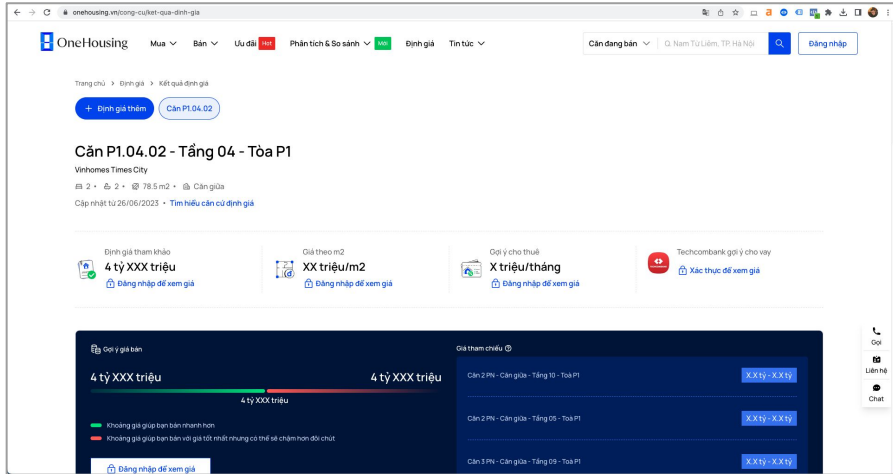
onehousing.vn/cong-cu/ket-qua-dinh-gia

OneHousing  Mua  Bán  Ưu đãi Hot  Phân tích & So sánh Mới  Định giá  Tin tức  Căn đang bán  Q. Nam Từ Liêm, TP. Hà Nội  Đăng nhập

Trang chủ › Định giá › Kết quả định giá

+ Định giá thêm  Căn P1.04.02

Căn P1.04.02 - Tầng 04 - Tòa P1

Vinhomes Times City

2 • 2 • 78.5 m2 • Căn giữa

Cập nhật từ 26/06/2023 • Tìm hiểu căn cứ định giá

Định giá tham khảo
4 tỷ XXX triệu
Đăng nhập để xem giá

Giá theo m2
XX triệu/m2
Đăng nhập để xem giá

Gợi ý cho thuê
X triệu/tháng
Đăng nhập để xem giá

Techcombank gợi ý cho vay
Xác thực để xem giá

Gợi ý giá bán

4 tỷ XXX triệu  4 tỷ XXX triệu

4 tỷ XXX triệu

Khoảng giá giúp bạn bán nhanh hơn
Khoảng giá giúp bạn bán với giá tốt nhất nhưng có thể sẽ chậm hơn đôi chút

Đăng nhập để xem giá

Giá tham chiếu

| | |
|---|---|
| Căn 2 PN - Căn giữa - Tầng 10 - Tòa P1 | X.X tỷ - X.X tỷ |
| Căn 2 PN - Căn giữa - Tầng 05 - Tòa P1 | X.X tỷ - X.X tỷ |
| Căn 3 PN - Căn giữa - Tầng 09 - Tòa P1 | X.X tỷ - X.X tỷ |

Gọi
Liên hệ
Chat